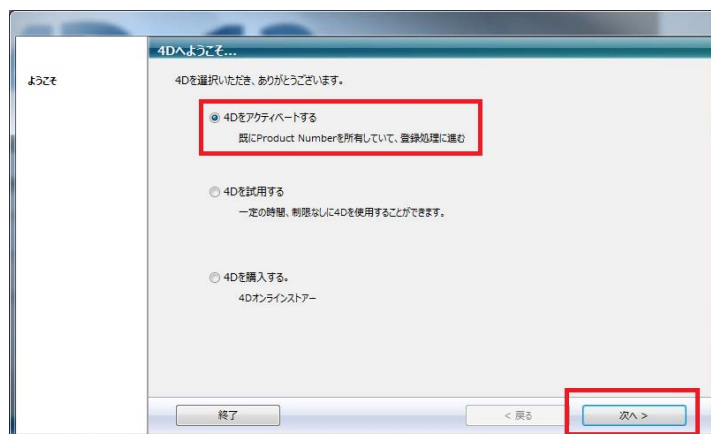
4Dへようこそ...

ようこそ

4Dを選択いただき、ありがとうございます。

4Dをアクティベートする
既にProduct Numberを所有していて、登録処理に進む

4Dを試用する
一定の時間、制限なしに4Dを使用することができます。

4Dを購入する。
4Dオンラインストアー

終了

< 戻る

次へ >